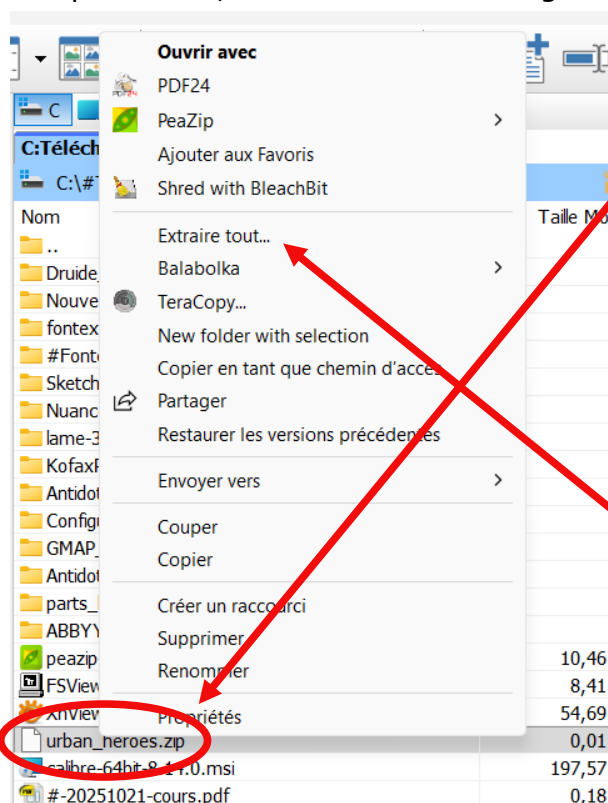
C
C:Téléch
C:\#
Nom
..
Druide
Nouve
fontex
#Font
Sketch
Nuanc
lame-3
Kofax
Antido
Config
GMAP
Antido
parts
ABBYY
peazip
FSView
XnView
urban_heroes.zip
calibre-64bit-8.1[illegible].0.msi
#-20251021-cours.pdf

Taille M

10,46
8,41
54,69
0,01
197,57
0,18

Ouvrir avec
PDF24
PeaZip
Ajouter aux Favoris
Shred with BleachBit
Extraire tout...
Balabolka
TeraCopy...
New folder with selection
Copier en tant que chemin d'accès
Partager
Restaurer les versions précédentes
Envoyer vers
Couper
Copier
Créer un raccourci
Supprimer
Renommer
Propriétés